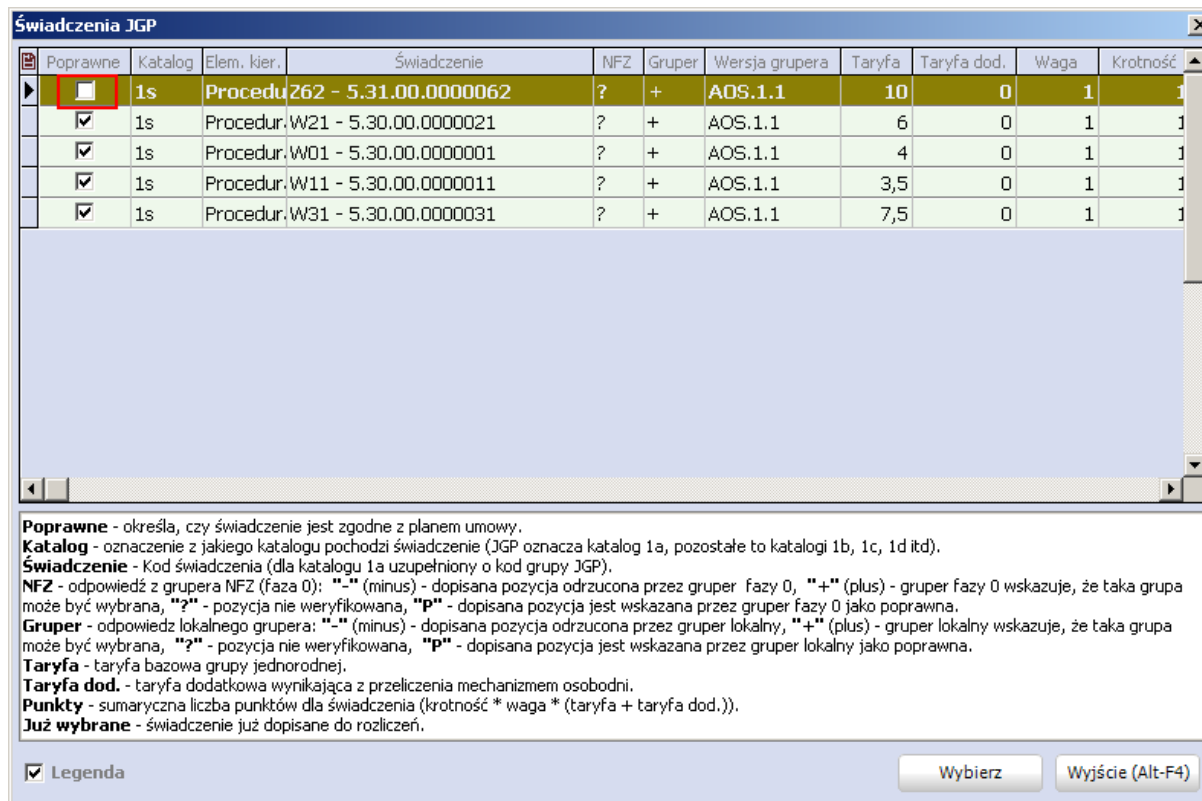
Świadczenia JGP

| Poprawne | Katalog | Elem. kier. | Świadczenie | NFZ | Gruper | Wersja grupera | Taryfa | Taryfa dod. | Waga | Krotność |
|---|---|---|---|---|---|---|---|---|---|---|
| ☐ | 1s | Procedu | Z62 - 5.31.00.0000062 | ? | + | AOS.1.1 | 10 | 0 | 1 | 1 |
| ☑ | 1s | Procedur | W21 - 5.30.00.0000021 | ? | + | AOS.1.1 | 6 | 0 | 1 | 1 |
| ☑ | 1s | Procedur | W01 - 5.30.00.0000001 | ? | + | AOS.1.1 | 4 | 0 | 1 | 1 |
| ☑ | 1s | Procedur | W11 - 5.30.00.0000011 | ? | + | AOS.1.1 | 3,5 | 0 | 1 | 1 |
| ☑ | 1s | Procedur | W31 - 5.30.00.0000031 | ? | + | AOS.1.1 | 7,5 | 0 | 1 | 1 |

**Poprawne** - określa, czy świadczenie jest zgodne z planem umowy.
**Katalog** - oznaczenie z jakiego katalogu pochodzi świadczenie (JGP oznacza katalog 1a, pozostałe to katalogi 1b, 1c, 1d itd).
**Świadczenie** - Kod świadczenia (dla katalogu 1a uzupełniony o kod grupy JGP).
**NFZ** - odpowiedź z grupera NFZ (faza 0): **"-"** (minus) - dopisana pozycja odrzucona przez gruper fazy 0, **"+"** (plus) - gruper fazy 0 wskazuje, że taka grupa może być wybrana, **"?"** - pozycja nie weryfikowana, **"P"** - dopisana pozycja jest wskazana przez gruper fazy 0 jako poprawna.
**Gruper** - odpowiedz lokalnego grupera: **"-"** (minus) - dopisana pozycja odrzucona przez gruper lokalny, **"+"** (plus) - gruper lokalny wskazuje, że taka grupa może być wybrana, **"?"** - pozycja nie weryfikowana, **"P"** - dopisana pozycja jest wskazana przez gruper lokalny jako poprawna.
**Taryfa** - taryfa bazowa grupy jednorodnej.
**Taryfa dod.** - taryfa dodatkowa wynikająca z przeliczenia mechanizmem osobodni.
**Punkty** - sumaryczna liczba punktów dla świadczenia (krotność * waga * (taryfa + taryfa dod.)).
**Już wybrane** - świadczenie już dopisane do rozliczeń.

☑ Legenda

Wybierz
Wyjście (Alt-F4)